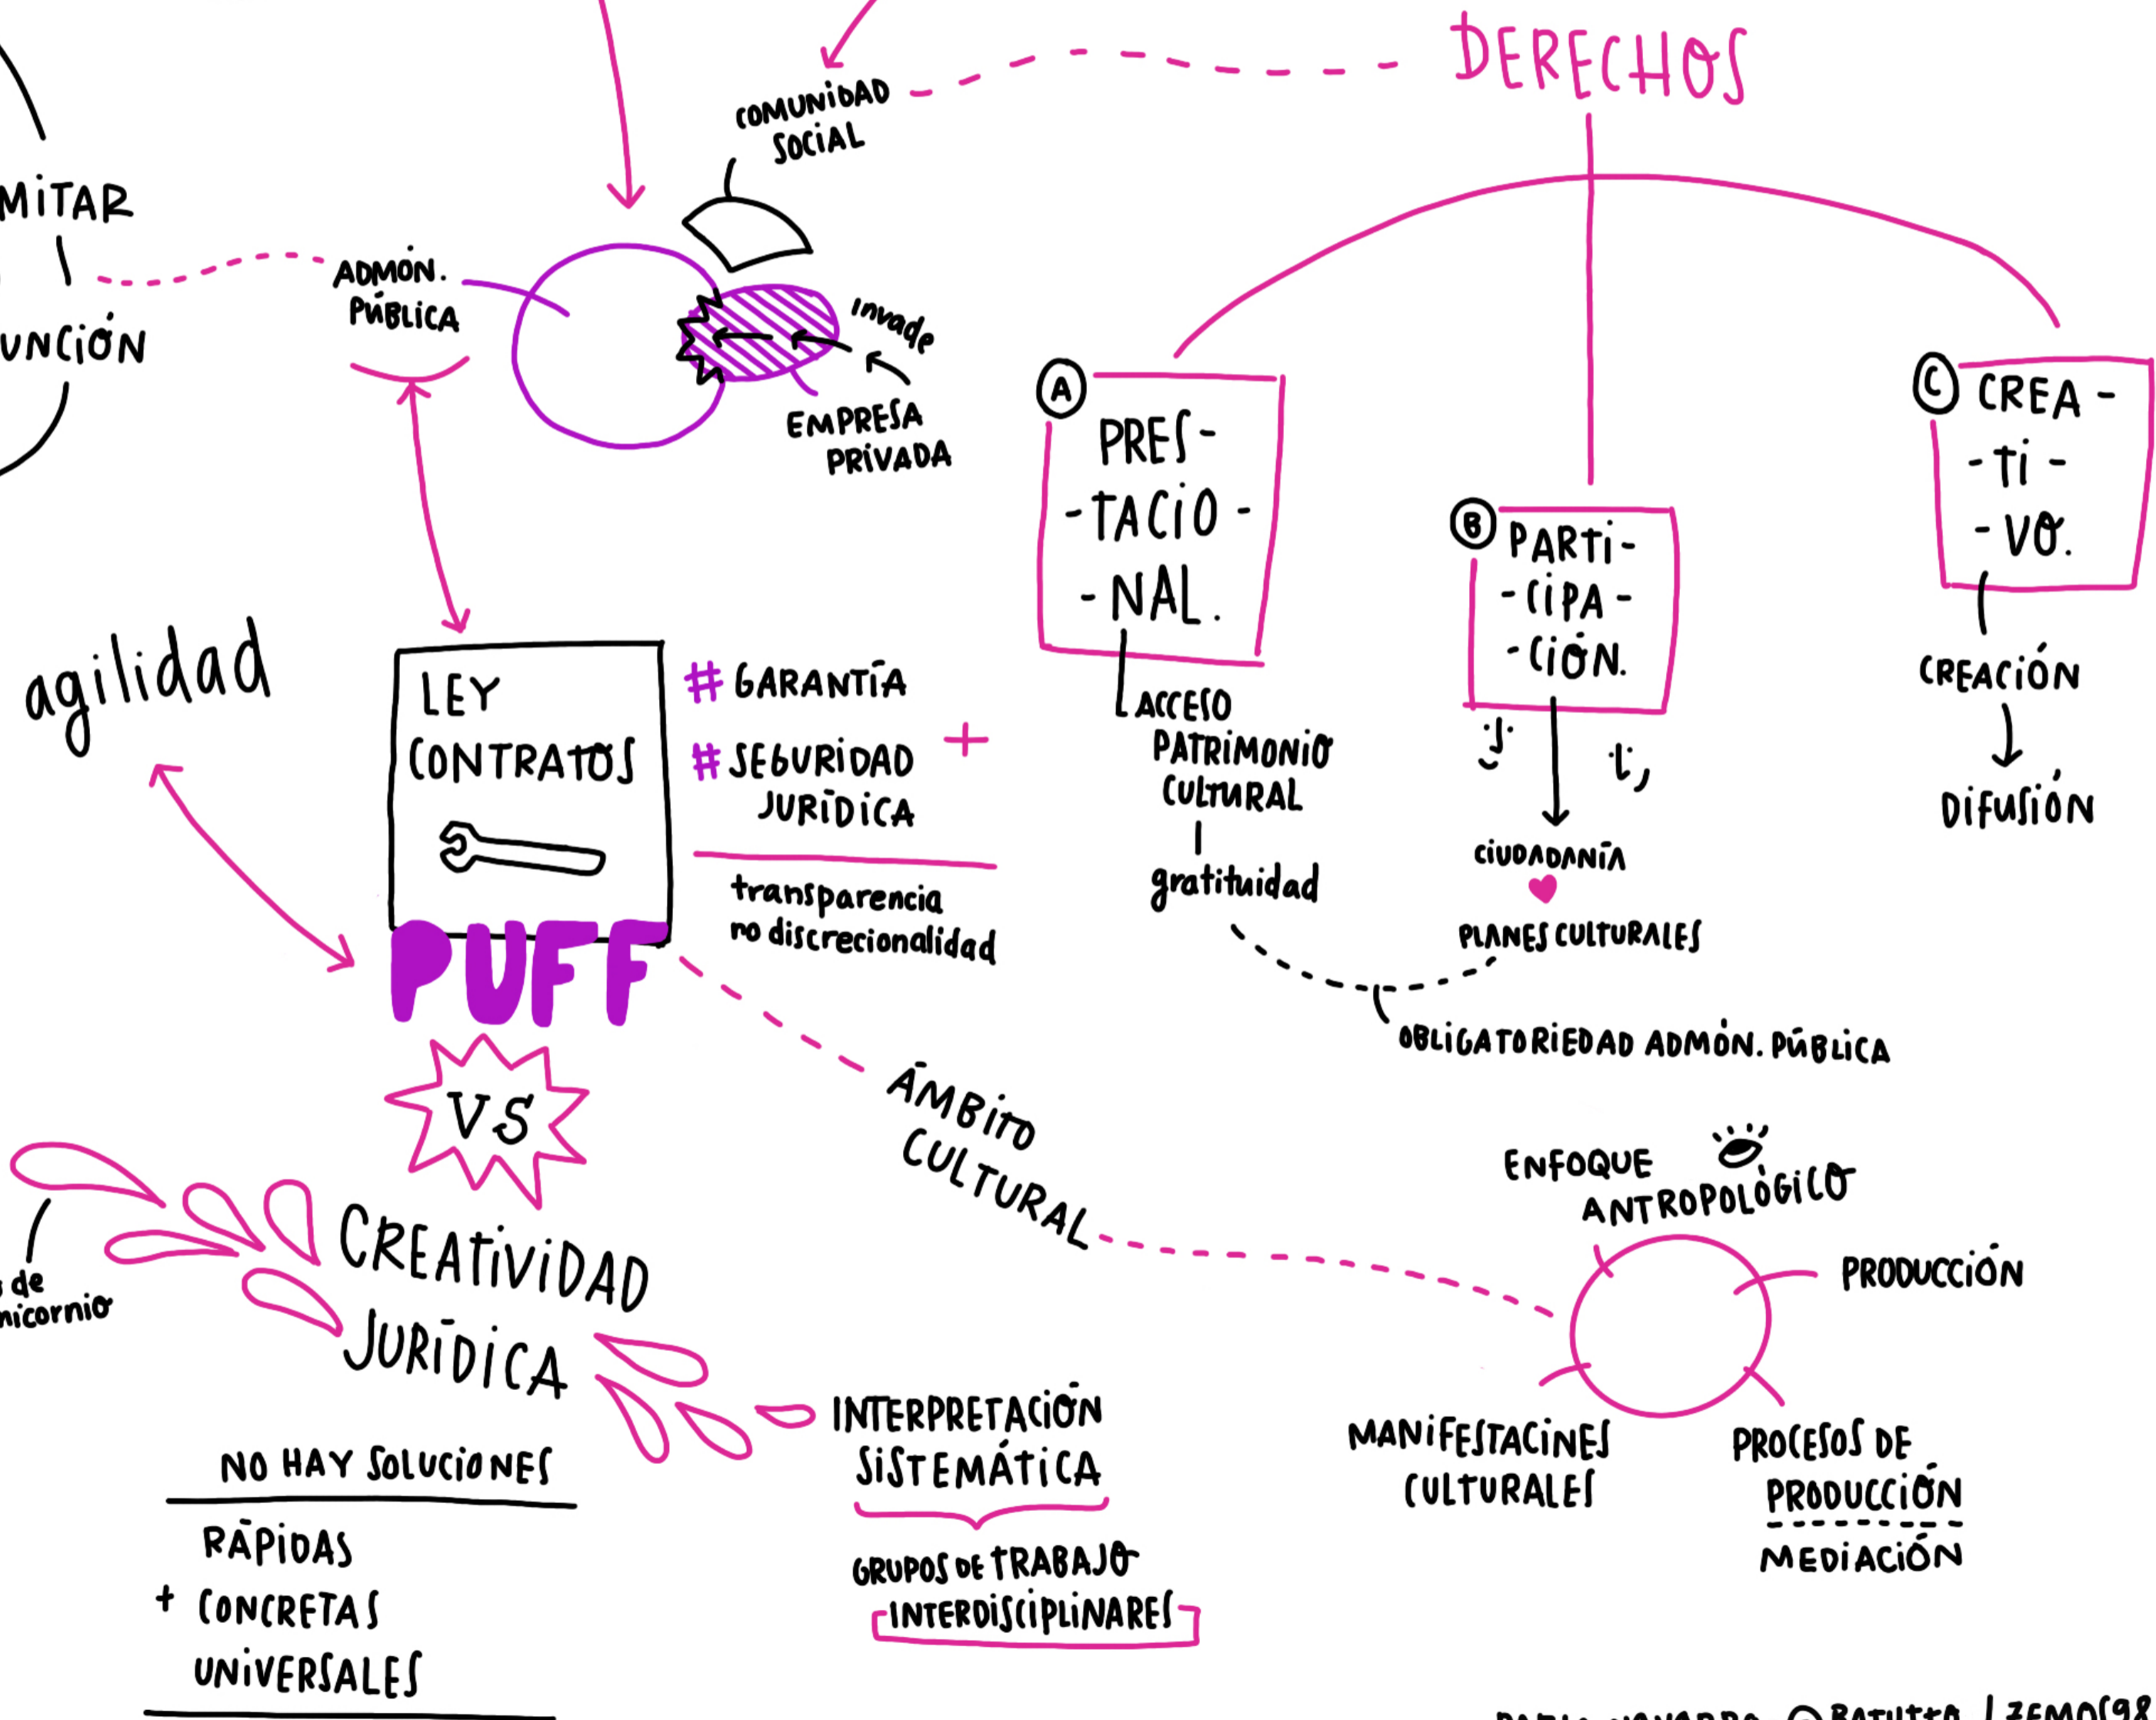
DERECHOS

COMUNIDAD SOCIAL

MITAR

UNCIÓN

ADMÓN. PÚBLICA

invade

EMPRESA PRIVADA

Ⓐ PRES-TACIO-NAL.

ACCESO PATRIMONIO CULTURAL

gratuidad

Ⓑ PARTI-CIPA-CIÓN.

CIUDADANÍA

PLANES CULTURALES

OBLIGATORIEDAD ADMÓN. PÚBLICA

Ⓒ CREA-TI-VO.

CREACIÓN

DIFUSIÓN

agilidad

LEY CONTRATOS

# GARANTÍA

# SEGURIDAD JURÍDICA +

transparencia
no discrecionalidad

PUFF

VS

ÁMBITO CULTURAL

ENFOQUE ANTROPOLÓGICO

PRODUCCIÓN

MANIFESTACINES CULTURALES

PROCESOS DE PRODUCCIÓN

MEDIACIÓN

s de
nicornio

CREATIVIDAD JURÍDICA

NO HAY SOLUCIONES

RÁPIDAS
+ CONCRETAS
UNIVERSALES

INTERPRETACIÓN SISTEMÁTICA

GRUPOS DE TRABAJO INTERDISCIPLINARES

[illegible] @BATUTTA | ZEMOS98